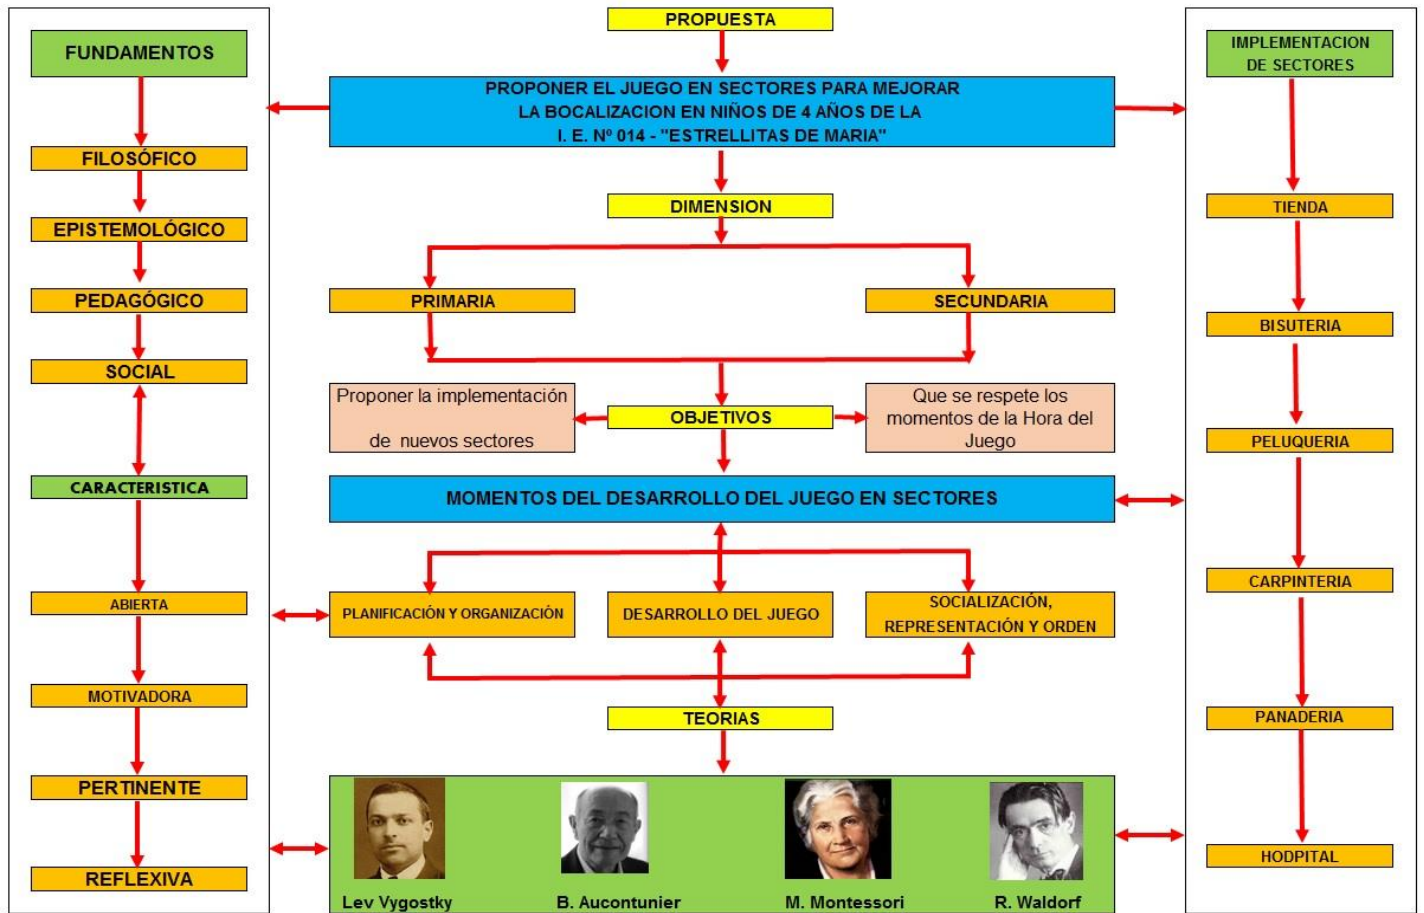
PROPUESTA

PROPONER EL JUEGO EN SECTORES PARA MEJORAR LA BOCALIZACION EN NIÑOS DE 4 AÑOS DE LA I. E. Nº 014 - "ESTRELLITAS DE MARIA"

FUNDAMENTOS

FILOSÓFICO

EPISTEMOLÓGICO

PEDAGÓGICO

SOCIAL

CARACTERISTICA

ABIERTA

MOTIVADORA

PERTINENTE

REFLEXIVA

DIMENSION

PRIMARIA

SECUNDARIA

Proponer la implementación de nuevos sectores

OBJETIVOS

Que se respete los momentos de la Hora del Juego

MOMENTOS DEL DESARROLLO DEL JUEGO EN SECTORES

PLANIFICACIÓN Y ORGANIZACIÓN

DESARROLLO DEL JUEGO

SOCIALIZACIÓN, REPRESENTACIÓN Y ORDEN

TEORIAS

Lev Vygostky

B. Aucontunier

M. Montessori

R. Waldorf

IMPLEMENTACION DE SECTORES

TIENDA

BISUTERIA

PELUQUERIA

CARPINTERIA

PANADERIA

HODPITAL